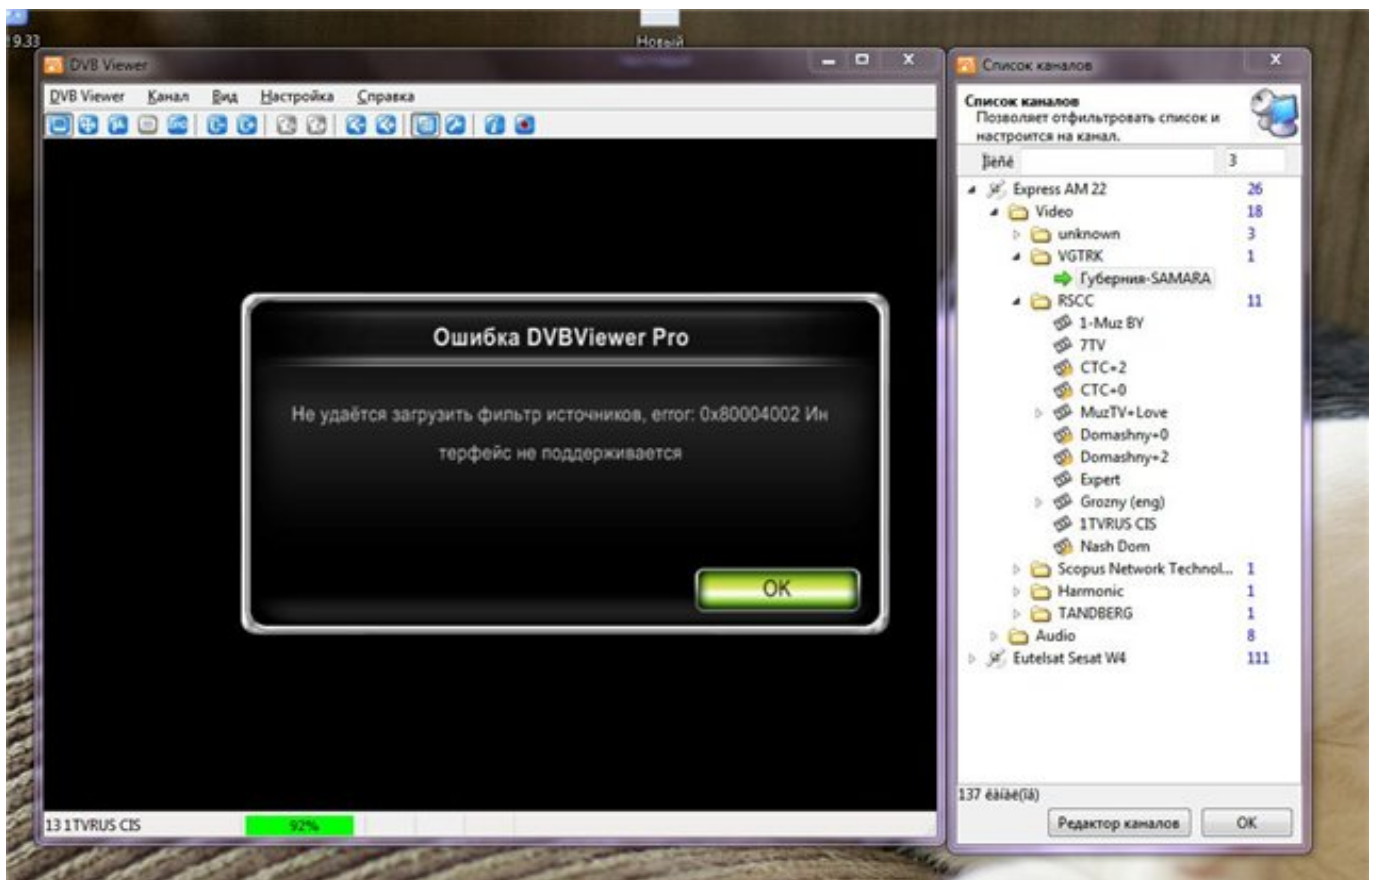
9.33

Новый

DVB Viewer

DVB Viewer   Канал   Вид   Настройка   Справка

Ошибка DVBViewer Pro

Не удаётся загрузить фильтр источников, error: 0x80004002 Интерфейс не поддерживается

OK

13 1TVRUS CIS   92%

Список каналов

Список каналов
Позволяет отфильтровать список и настроится на канал.

Ïeñê   3

Express AM 22   26
Video   18
unknown   3
VGTRK   1
Губерния-SAMARA
RSCC   11
1-Muz BY
7TV
CTC+2
CTC+0
MuzTV+Love
Domashny+0
Domashny+2
Expert
Grozny (eng)
1TVRUS CIS
Nash Dom
Scopus Network Technol...   1
Harmonic   1
TANDBERG   1
Audio   8
Eutelsat Sesat W4   111

137 êàíàë(îâ)

Редактор каналов   OK